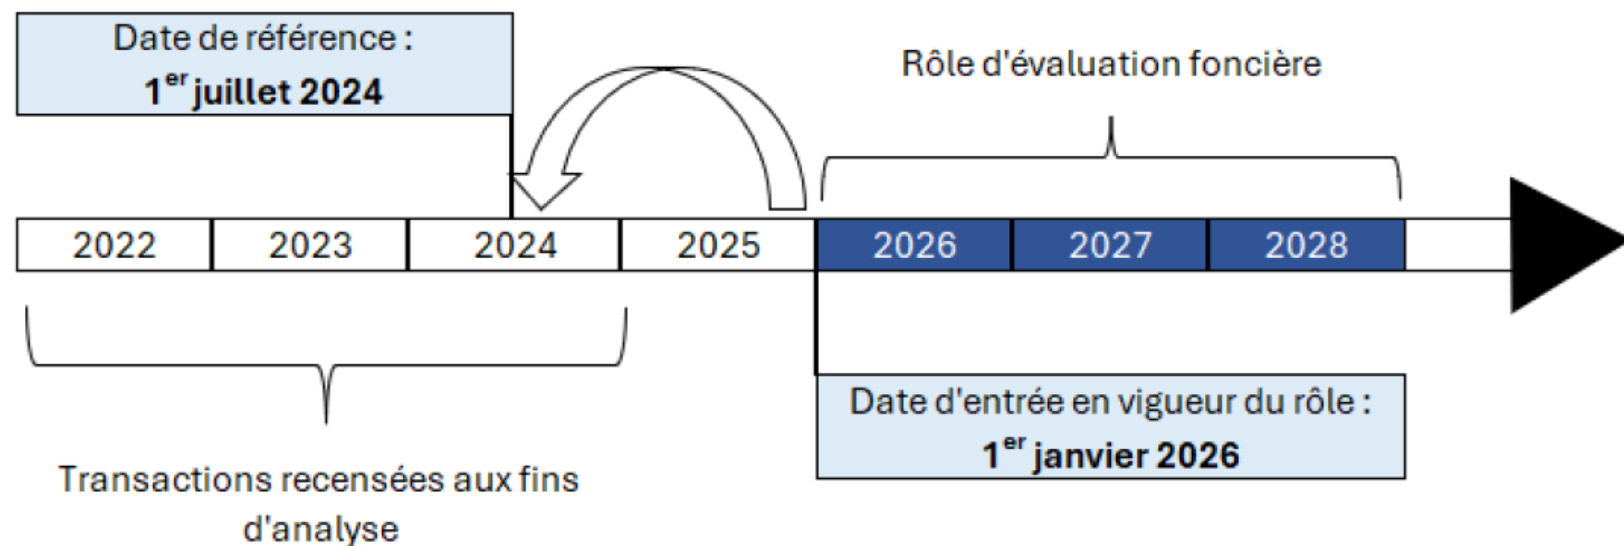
Date de référence :
1$^{er}$ juillet 2024

Rôle d'évaluation foncière

| 2022 | 2023 | 2024 | 2025 | 2026 | 2027 | 2028 |
|---|---|---|---|---|---|---|

Transactions recensées aux fins d'analyse

Date d'entrée en vigueur du rôle :
1$^{er}$ janvier 2026